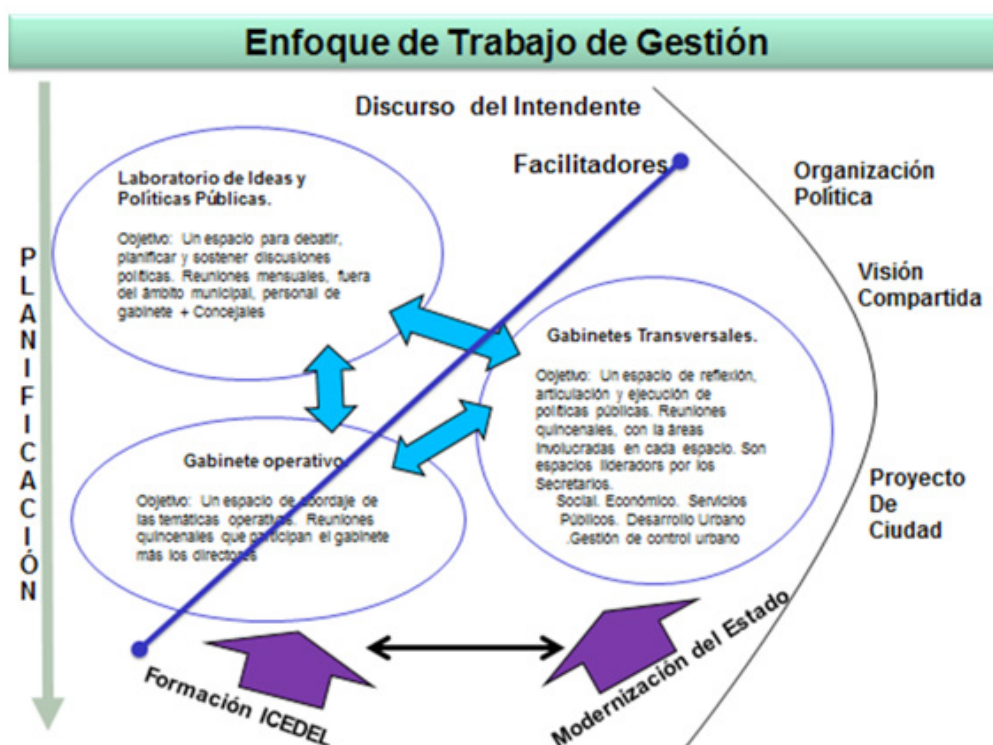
Enfoque de Trabajo de Gestión

Discurso del Intendente

P L A N I F I C A C I Ó N

Laboratorio de Ideas y Políticas Públicas.

Objetivo: Un espacio para debatir, planificar y sostener discusiones políticas. Reuniones mensuales, fuera del ámbito municipal, personal de gabinete + Concejales

Facilitadores

Organización Política

Visión Compartida

Gabinetes Transversales.

Objetivo: Un espacio de reflexión, articulación y ejecución de políticas públicas. Reuniones quincenales, con la áreas involucradas en cada espacio. Son espacios lideradors por los Secretarios.
Social. Económico. Servicios Públicos. Desarrollo Urbano .Gestión de control urbano

Gabinete operativo

Objetivo: Un espacio de abordaje de las temáticas operativas. Reuniones quincenales que participan el gabinete más los directores

Proyecto De Ciudad

Formación ICEDEL

Modernización del Estado